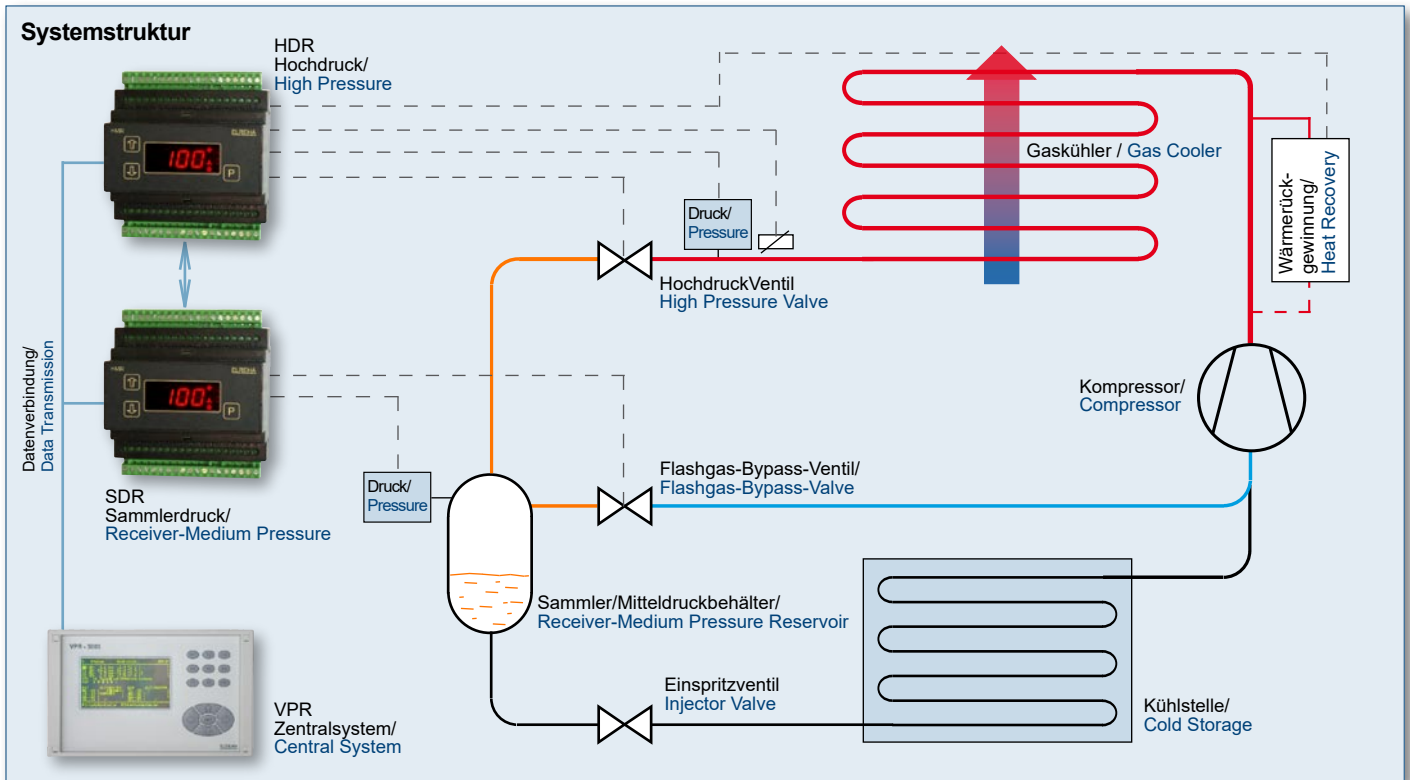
Systemstruktur

HDR
Hochdruck/
High Pressure

100

P

Gaskühler / Gas Cooler

Wärmerückgewinnung/
Heat Recovery

Druck/
Pressure

HochdruckVentil
High Pressure Valve

Datenverbindung/
Data Transmission

100

P

Kompressor/
Compressor

Druck/
Pressure

Flashgas-Bypass-Ventil/
Flashgas-Bypass-Valve

SDR
Sammlerdruck/
Receiver-Medium Pressure

Sammler/Mitteldruckbehälter/
Receiver-Medium Pressure Reservoir

Einspritzventil
Injector Valve

VPR
Zentralsystem/
Central System

Kühlstelle/
Cold Storage